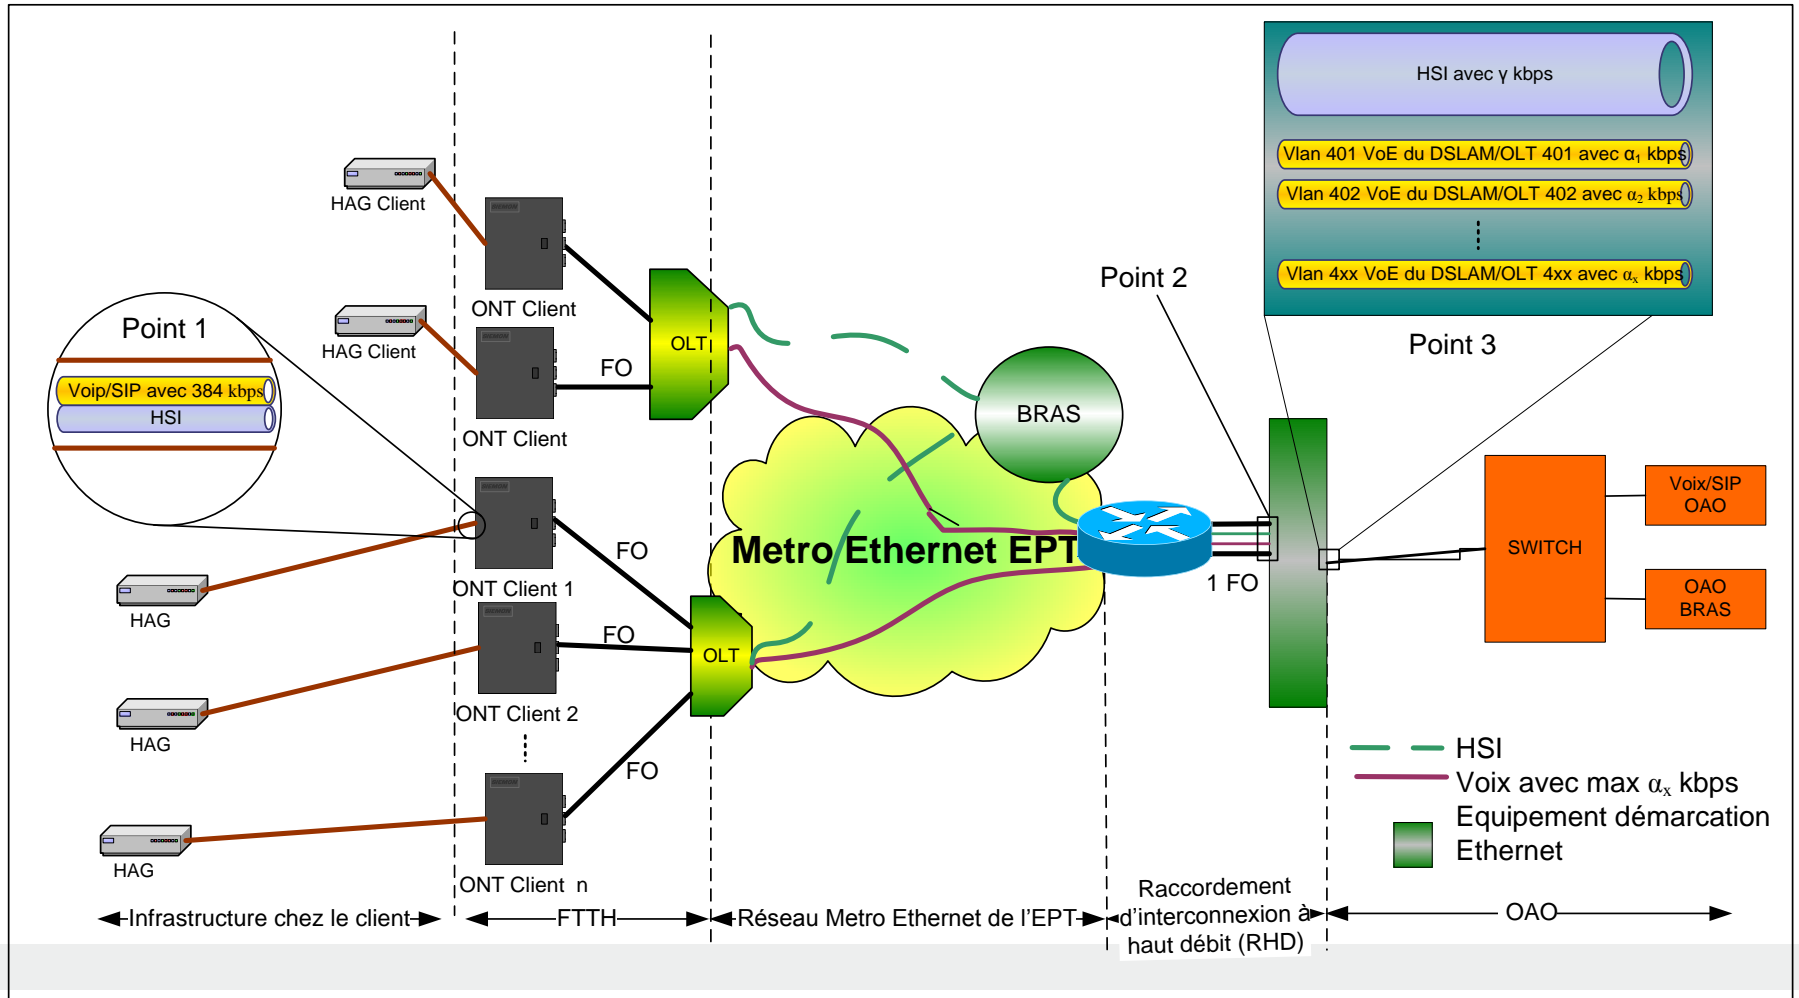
HSI avec y kbps

Vlan 401 VoE du DSLAM/OLT 401 avec $\alpha_1$ kbps

Vlan 402 VoE du DSLAM/OLT 402 avec $\alpha_2$ kbps

Vlan 4xx VoE du DSLAM/OLT 4xx avec $\alpha_x$ kbps

Point 2

Point 3

HAG Client

ONT Client

HAG Client

FO

OLT

ONT Client

Point 1

Voip/SIP avec 384 kbps

HSI

BRAS

HAG

ONT Client 1

FO

Metro Ethernet EPT

1 FO

SWITCH

Voix/SIP OAO

OAO BRAS

FO

OLT

HAG

ONT Client 2

FO

HAG

ONT Client n

HSI

Voix avec max $\alpha_x$ kbps

Equipement démarcation Ethernet

Infrastructure chez le client

FTTH

Réseau Metro Ethernet de l'EPT

Raccordement d'interconnexion à haut débit (RHD)

OAO